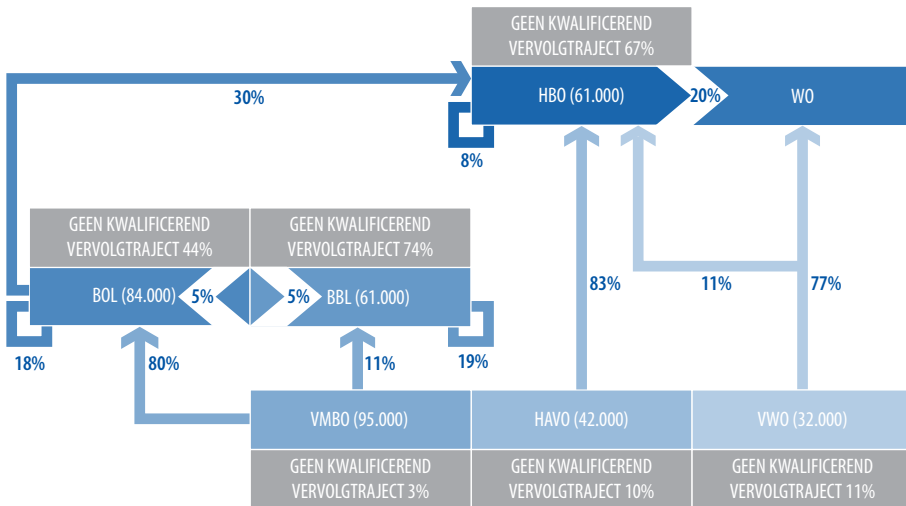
GEEN KWALIFICEREND VERVOLGTRAJECT 67%

30%

HBO (61.000)

20%

WO

8%

GEEN KWALIFICEREND VERVOLGTRAJECT 44%

GEEN KWALIFICEREND VERVOLGTRAJECT 74%

BOL (84.000)

5%

5%

BBL (61.000)

83%

11%

77%

18%

80%

11%

19%

VMBO (95.000)

HAVO (42.000)

VWO (32.000)

GEEN KWALIFICEREND VERVOLGTRAJECT 3%

GEEN KWALIFICEREND VERVOLGTRAJECT 10%

GEEN KWALIFICEREND VERVOLGTRAJECT 11%